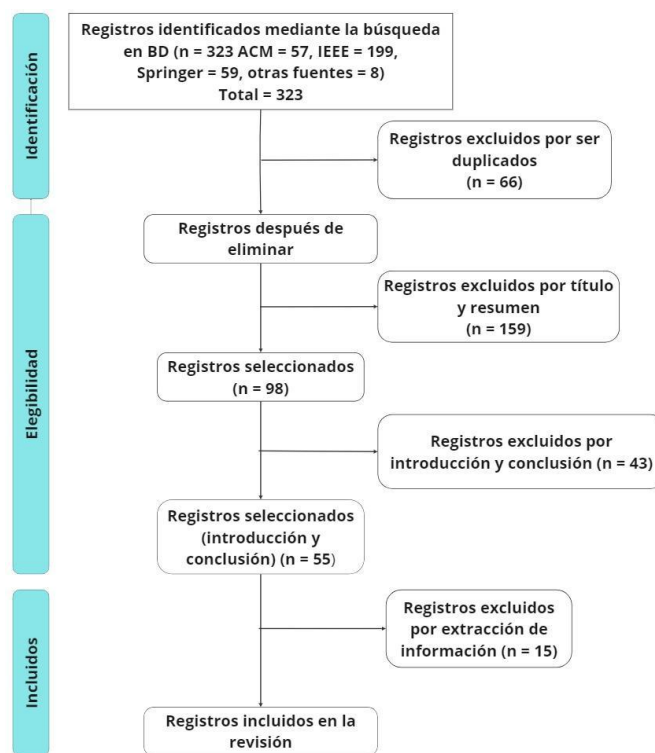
Identificación

Registros identificados mediante la búsqueda en BD (n = 323 ACM = 57, IEEE = 199, Springer = 59, otras fuentes = 8) Total = 323

Registros excluidos por ser duplicados (n = 66)

Elegibilidad

Registros después de eliminar

Registros excluidos por título y resumen (n = 159)

Registros seleccionados (n = 98)

Registros excluidos por introducción y conclusión (n = 43)

Registros seleccionados (introducción y conclusión) (n = 55)

Incluidos

Registros excluidos por extracción de información (n = 15)

Registros incluidos en la revisión